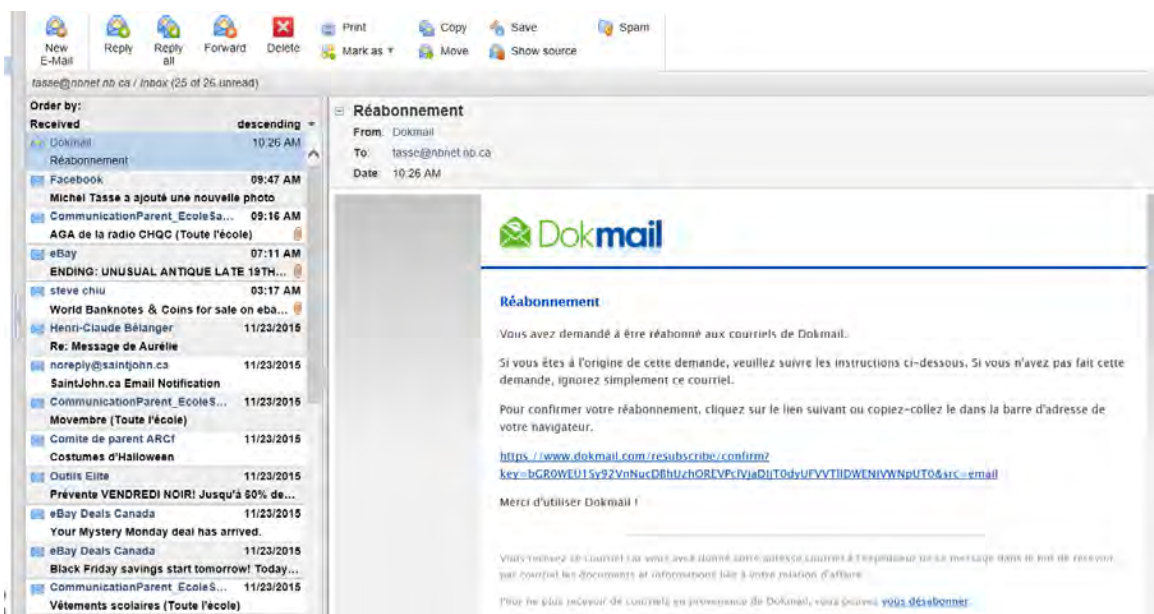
New E-Mail Reply Reply all Forward Delete Print Mark as Copy Move Save Show source Spam

tasse@nbnet.nb.ca / Inbox (25 of 26 unread)

Order by:
Received descending

Dokmail 10:26 AM
Réabonnement

Facebook 09:47 AM
Michel Tasse a ajouté une nouvelle photo

CommunicationParent_EcoleSa... 09:16 AM
AGA de la radio CHQC (Toute l'école)

eBay 07:11 AM
ENDING: UNUSUAL ANTIQUE LATE 19TH...

steve chiu 03:17 AM
World Banknotes & Coins for sale on eba...

Henri-Claude Bélanger 11/23/2015
Re: Message de Aurélie

noreply@saintjohn.ca 11/23/2015
SaintJohn.ca Email Notification

CommunicationParent_EcoleS... 11/23/2015
Movembre (Toute l'école)

Comite de parent ARCf 11/23/2015
Costumes d'Halloween

Outils Elite 11/23/2015
Prévente VENDREDI NOIR! Jusqu'à 60% de...

eBay Deals Canada 11/23/2015
Your Mystery Monday deal has arrived.

eBay Deals Canada 11/23/2015
Black Friday savings start tomorrow! Today...

CommunicationParent_EcoleS... 11/23/2015
Vêtements scolaires (Toute l'école)

Réabonnement
From: Dokmail
To: tasse@nbnet.nb.ca
Date: 10:26 AM

Dokmail

Réabonnement

Vous avez demandé à être réabonné aux courriels de Dokmail.

Si vous êtes à l'origine de cette demande, veuillez suivre les instructions ci-dessous. Si vous n'avez pas fait cette demande, ignorez simplement ce courriel.

Pour confirmer votre réabonnement, cliquez sur le lien suivant ou copiez-collez le dans la barre d'adresse de votre navigateur.

https://www.dokmail.com/resubscribe/confirm?key=bGR0WEU1Sy92VnNucDBhUzhOREVPcIVjaDJjT0dyUFVVTllDWENIVWNpUT0&src=email

Merci d'utiliser Dokmail !

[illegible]

Pour ne plus recevoir de courriels en provenance de Dokmail, vous pouvez vous désabonner.